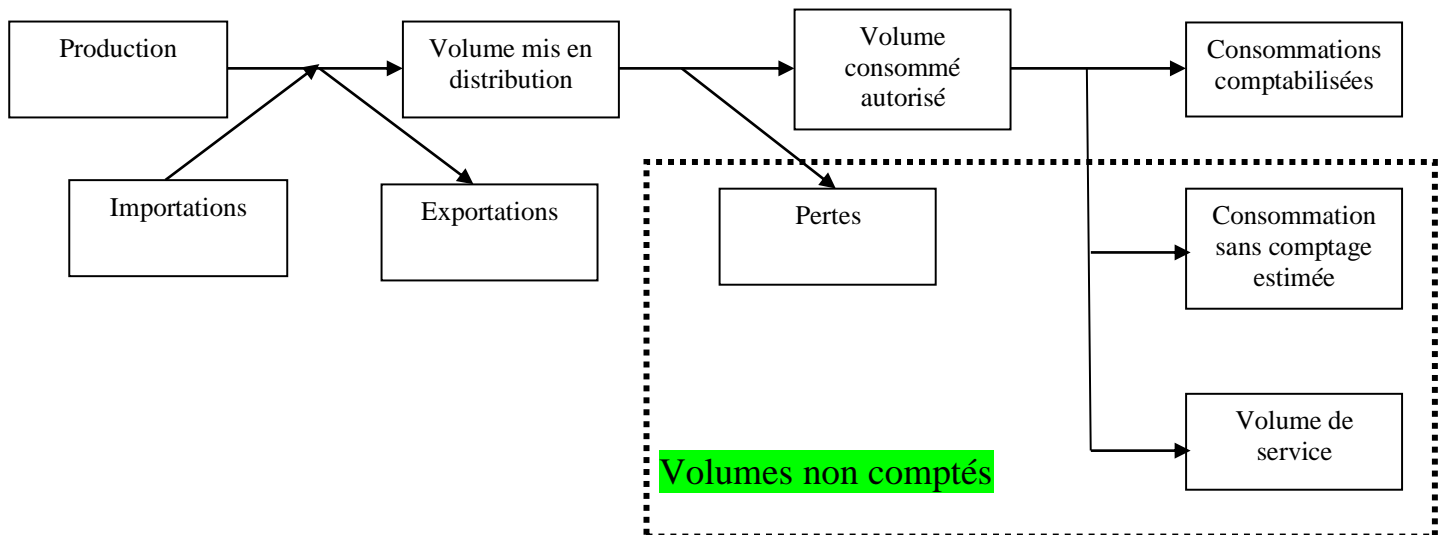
Production

Volume mis en distribution

Volume consommé autorisé

Consommations comptabilisées

Importations

Exportations

Pertes

Consommation sans comptage estimée

Volume de service

Volumes non comptés